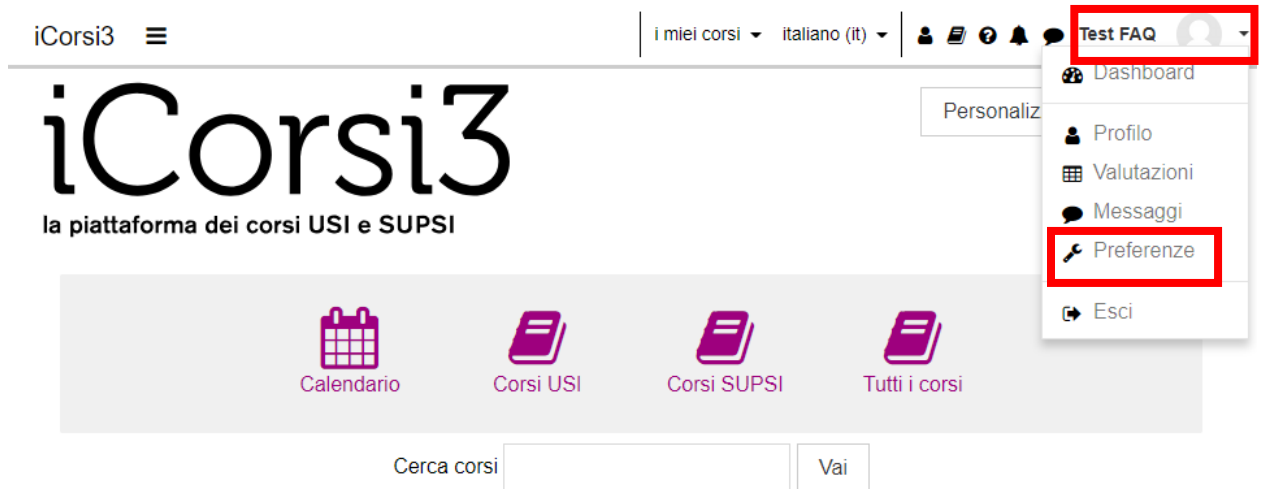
iCorsi3

i miei corsi italiano (it) Test FAQ

Dashboard

Profilo

Valutazioni

Messaggi

Preferenze

Esci

iCorsi3

la piattaforma dei corsi USI e SUPSI

Personaliz

Calendario

Corsi USI

Corsi SUPSI

Tutti i corsi

Cerca corsi

Vai